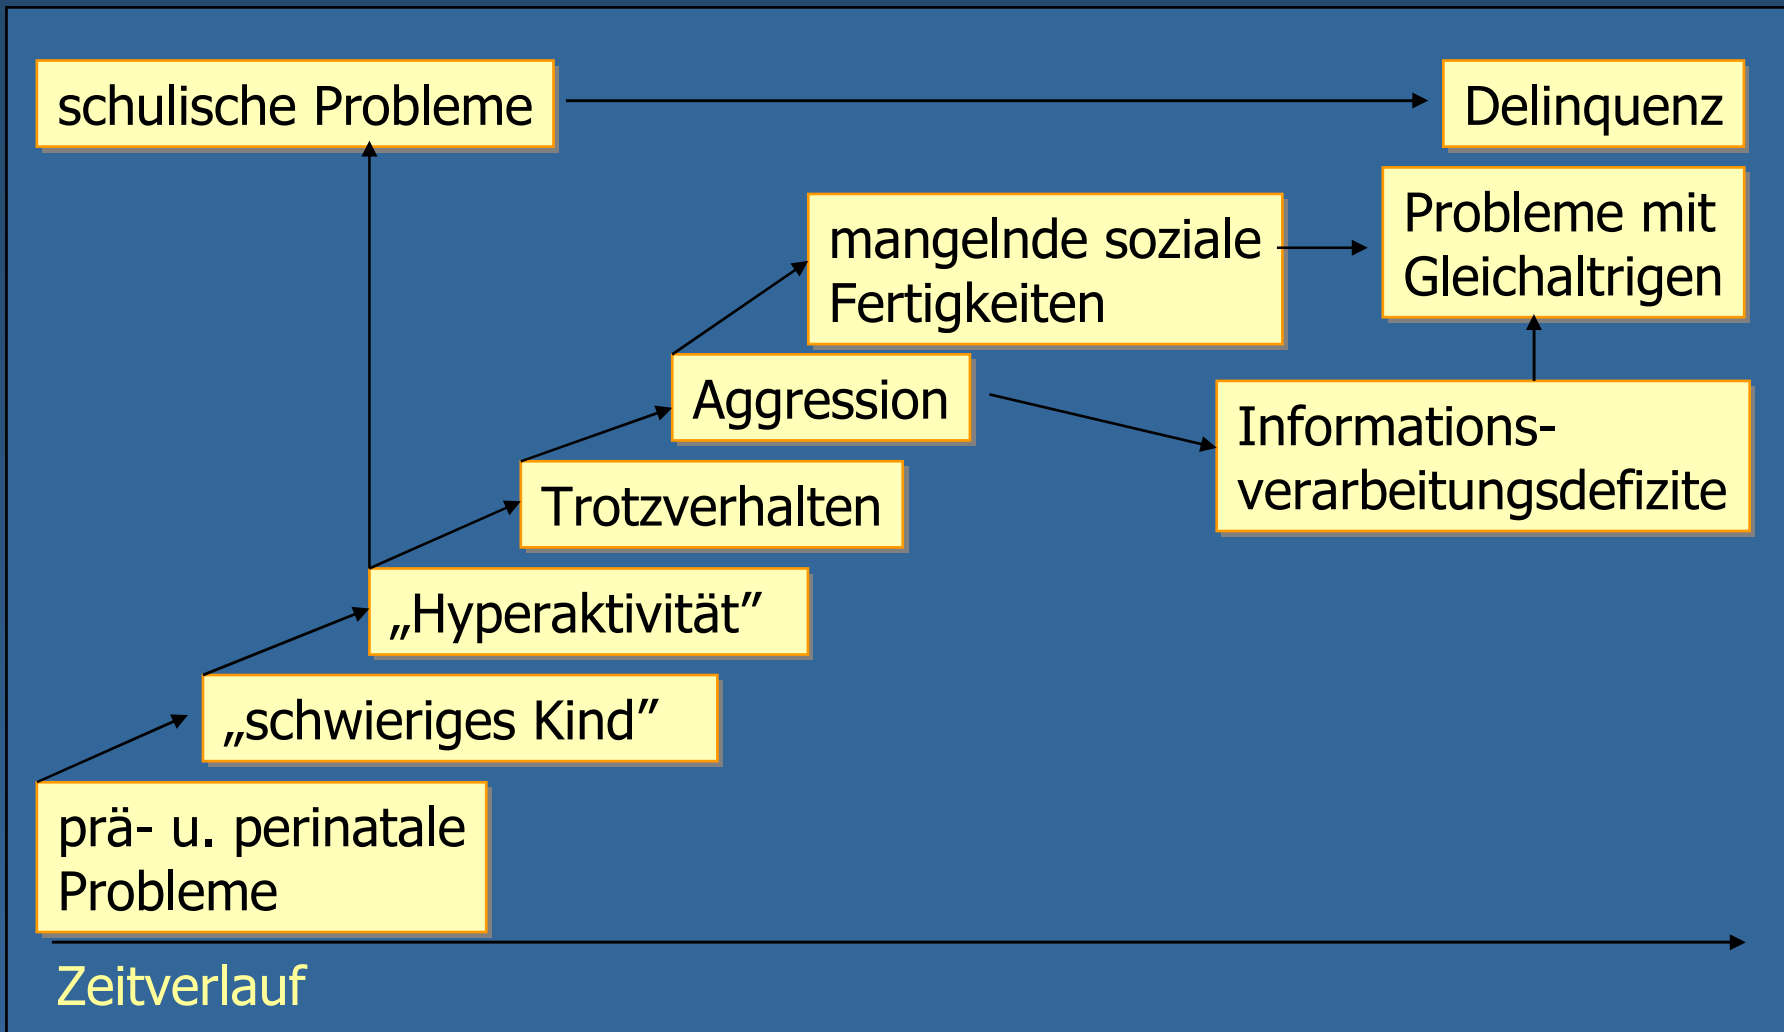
schulische Probleme

Delinquenz

mangelnde soziale Fertigkeiten

Probleme mit Gleichaltrigen

Aggression

Informationsverarbeitungsdefizite

Trotzverhalten

„Hyperaktivität”

„schwieriges Kind”

prä- u. perinatale Probleme

Zeitverlauf